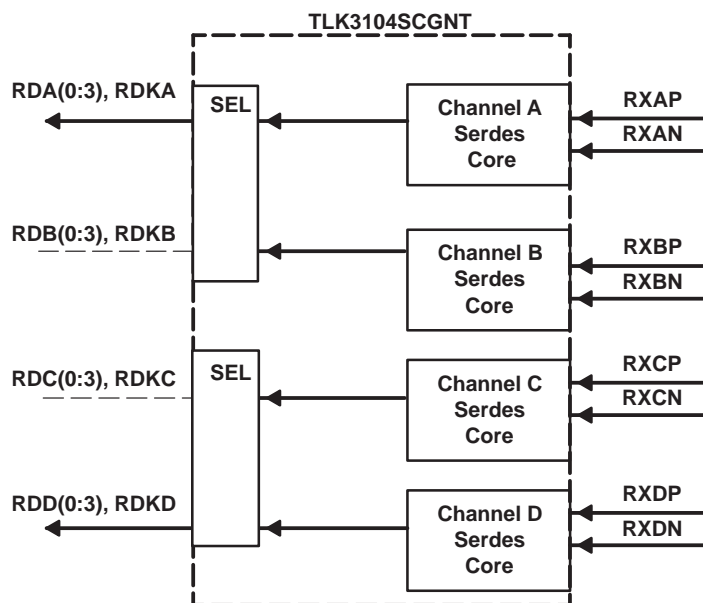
TLK3104SCGNT

RDA(0:3), RDKA

SEL

Channel A Serdes Core

RXAP

RXAN

RDB(0:3), RDKB

Channel B Serdes Core

RXBP

RXBN

RDC(0:3), RDKC

SEL

Channel C Serdes Core

RXCP

RXCN

RDD(0:3), RDKD

Channel D Serdes Core

RXDP

RXDN